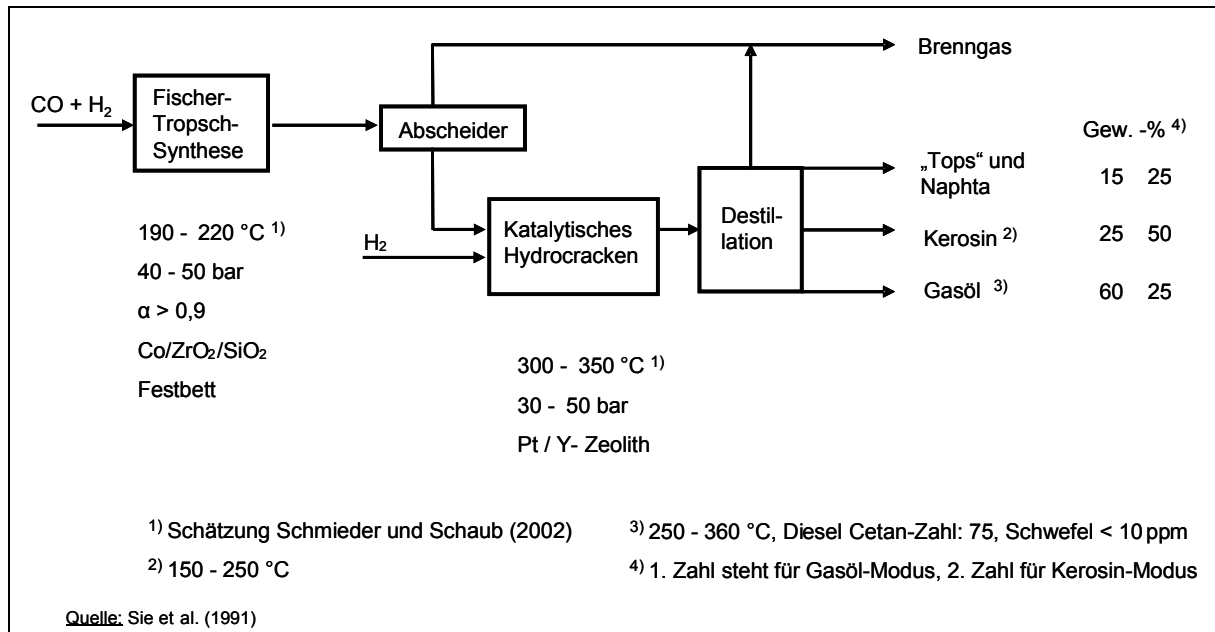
$CO + H_2$

Fischer-Tropsch-Synthese

Abscheider

Brenngas

Gew. -% $^{4)}$

Katalytisches Hydrocracken

Destillation

„Tops“ und Naphta 15 25

Kerosin $^{2)}$ 25 50

Gasöl $^{3)}$ 60 25

$H_2$

190 - 220 °C $^{1)}$
40 - 50 bar
α > 0,9
Co/ZrO₂/SiO₂
Festbett

300 - 350 °C $^{1)}$
30 - 50 bar
Pt / Y- Zeolith

$^{1)}$ Schätzung Schmieder und Schaub (2002)

$^{2)}$ 150 - 250 °C

$^{3)}$ 250 - 360 °C, Diesel Cetan-Zahl: 75, Schwefel < 10 ppm

$^{4)}$ 1. Zahl steht für Gasöl-Modus, 2. Zahl für Kerosin-Modus

Quelle: Sie et al. (1991)